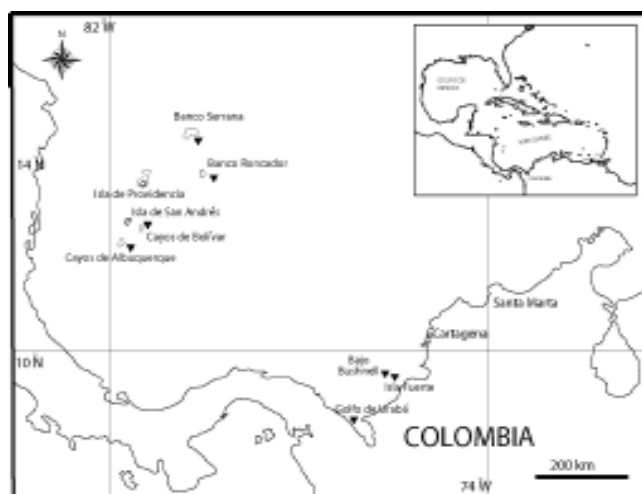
82 W

N

Banco Serrana

Banco Roncador

14 N

Isla de Providencia

Isla de San Andrés

Cayos de Bolívar

Cayos de Albuquerque

Santa Marta

Cartagena

10 N

Bajo Bushnell

Isla Fuerte

Golfo de Urabá

COLOMBIA

200 km

74 W

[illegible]

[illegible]